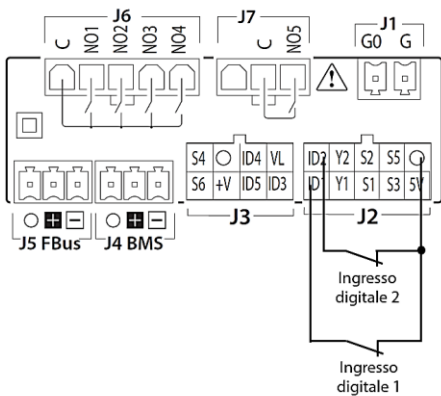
J6
C NO1 NO2 NO3 NO4

J7
C NO5

J1
G0 G

| S4 | ○ | ID4 | VL |
|---|---|---|---|
| S6 | +V | ID5 | ID3 |

J3

| ID2 | Y2 | S2 | S5 | ○ |
|---|---|---|---|---|
| ID1 | Y1 | S1 | S3 | 5V |

J2

J5 FBus
J4 BMS

Ingresso digitale 2

Ingresso digitale 1